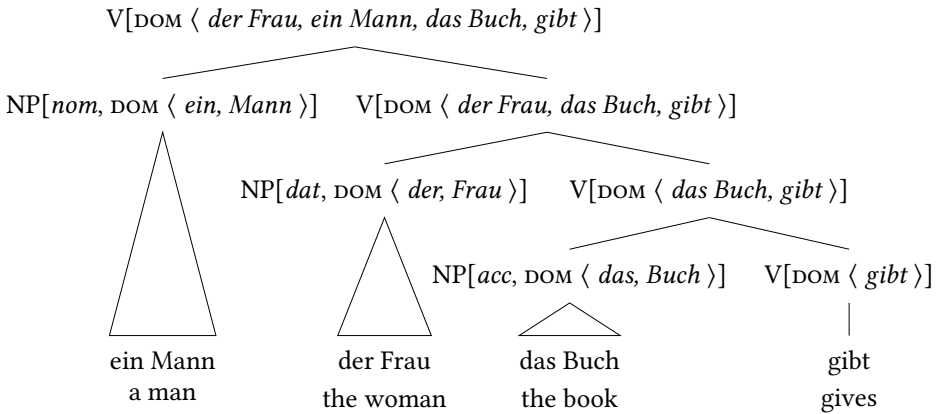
V[DOM ⟨ der Frau, ein Mann, das Buch, gibt ⟩]

NP[nom, DOM ⟨ ein, Mann ⟩]

V[DOM ⟨ der Frau, das Buch, gibt ⟩]

NP[dat, DOM ⟨ der, Frau ⟩]

V[DOM ⟨ das Buch, gibt ⟩]

NP[acc, DOM ⟨ das, Buch ⟩]

V[DOM ⟨ gibt ⟩]

ein Mann
a man

der Frau
the woman

das Buch
the book

gibt
gives